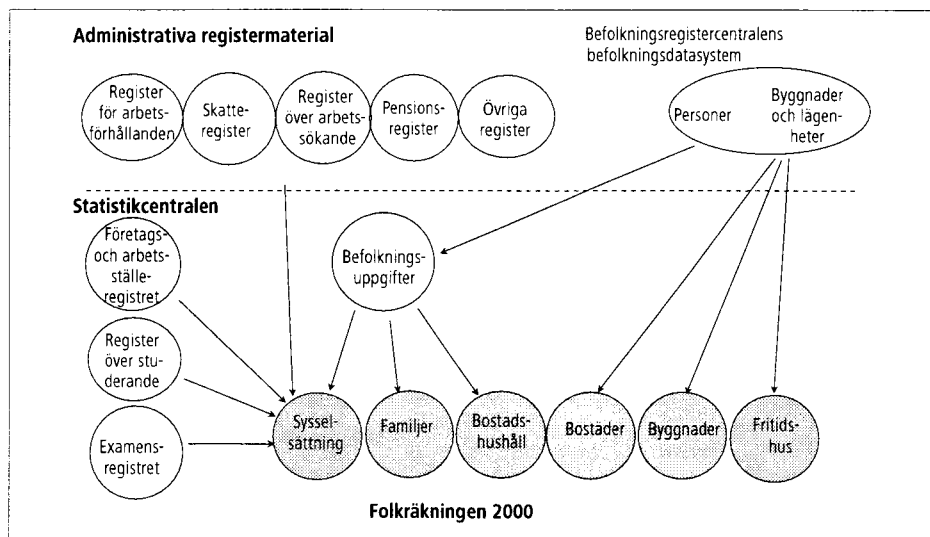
Administrativa registermaterial

Befolkningsregistercentralens befolkningsdatasystem

Register för arbetsförhållanden

Skatteregister

Register över arbetssökande

Pensionsregister

Övriga register

Personer

Byggnader och lägenheter

Statistikcentralen

Företags och arbetsställeregistret

Befolkningsuppgifter

Register över studerande

Examensregistret

Sysselsättning

Familjer

Bostadshushåll

Bostäder

Byggnader

Fritidshus

Folkräkningen 2000